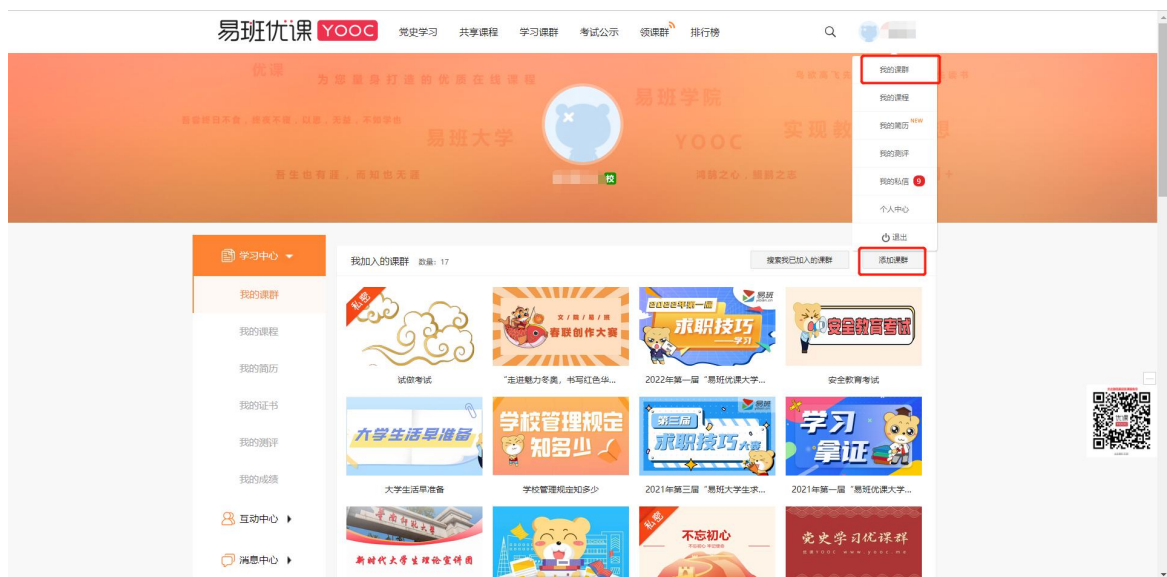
易班优课 YOOC 党史学习 共享课程 学习课群 考试公示 领课群 排行榜

我的课群
我的课程
我的简历 NEW
我的测评
我的私信 9
个人中心
退出

优课 为您量身打造的优质在线课程
易班学院
易班大学 YOOC 实现教
善生由有涯，而知也无涯 海纳之心，服务之志

校

学习中心
我的课群
我的课程
我的简历
我的证书
我的测评
我的成绩
互动中心
消息中心

我加入的课群 数量：17
搜索我已加入的课群
添加课群

私密
试做考试
文 明 易 班
春联创作大赛
"走进魅力冬奥，书写红色华...
2022年第一届
求职技巧
学习
2022年第一届"易班优课大学...
安全教育考试
安全教育考试
大学生活早准备
大学生活早准备
学校管理规定知多少
学校管理规定知多少
第三届
求职技巧大赛
2021年第三届"易班大学生求...
学习拿证
2021年第一届"易班优课大学...
新时代大学生理论宣讲团
私密
不忘初心
党史学习优课群